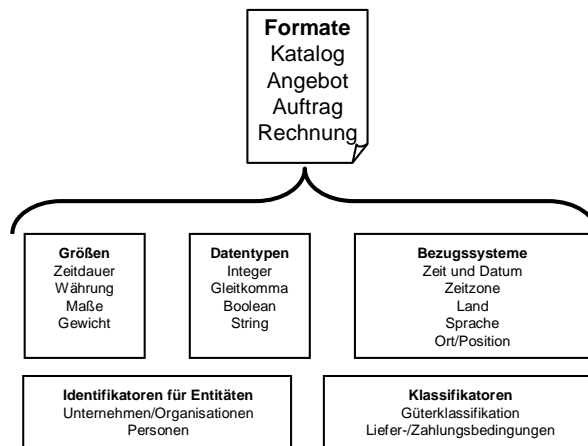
Formate
Katalog
Angebot
Auftrag
Rechnung

Größen
Zeitdauer
Währung
Maße
Gewicht

Datentypen
Integer
Gleitkomma
Boolean
String

Bezugssysteme
Zeit und Datum
Zeitzone
Land
Sprache
Ort/Position

Identifikatoren für Entitäten
Unternehmen/Organisationen
Personen

Klassifikatoren
Güterklassifikation
Liefer-/Zahlungsbedingungen